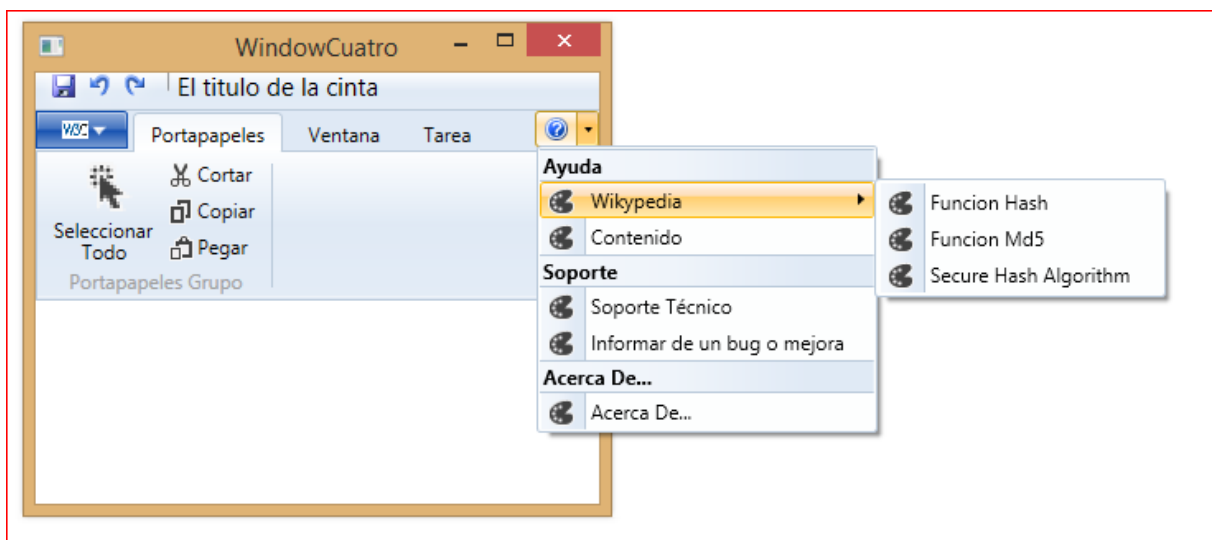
WindowCuatro

El titulo de la cinta

W3C

Portapapeles

Ventana

Tarea

Seleccionar Todo

Cortar

Copiar

Pegar

Portapapeles Grupo

Ayuda

Wikypedia

Contenido

Soporte

Soporte Técnico

Informar de un bug o mejora

Acerca De...

Acerca De...

Funcion Hash

Funcion Md5

Secure Hash Algorithm